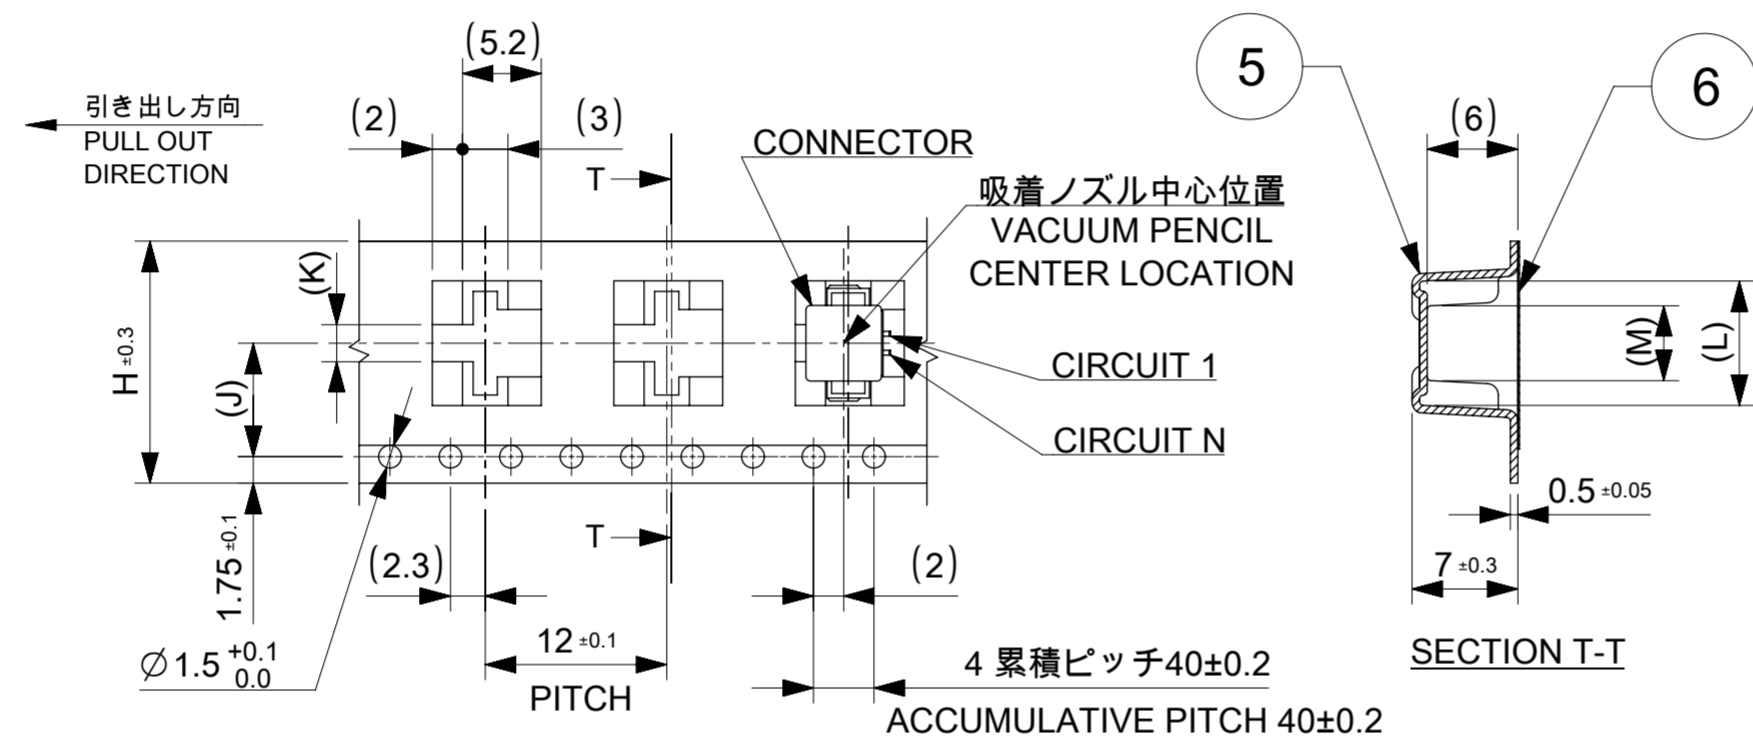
(5.2)

引き出し方向
PULL OUT DIRECTION

(2)

(3)

T

CONNECTOR

吸着ノズル中心位置
VACUUM PENCIL CENTER LOCATION

(K)

H $\pm0.3$

(J)

CIRCUIT 1

CIRCUIT N

T

$1.75^{\pm0.1}$

(2.3)

(2)

$12^{\pm0.1}$

PITCH

$\varnothing1.5 ^{+0.1}_{0.0}$

4 累積ピッチ40±0.2

ACCUMULATIVE PITCH 40±0.2

5

6

(6)

(M)

(L)

$0.5^{\pm0.05}$

$7^{\pm0.3}$

SECTION T-T